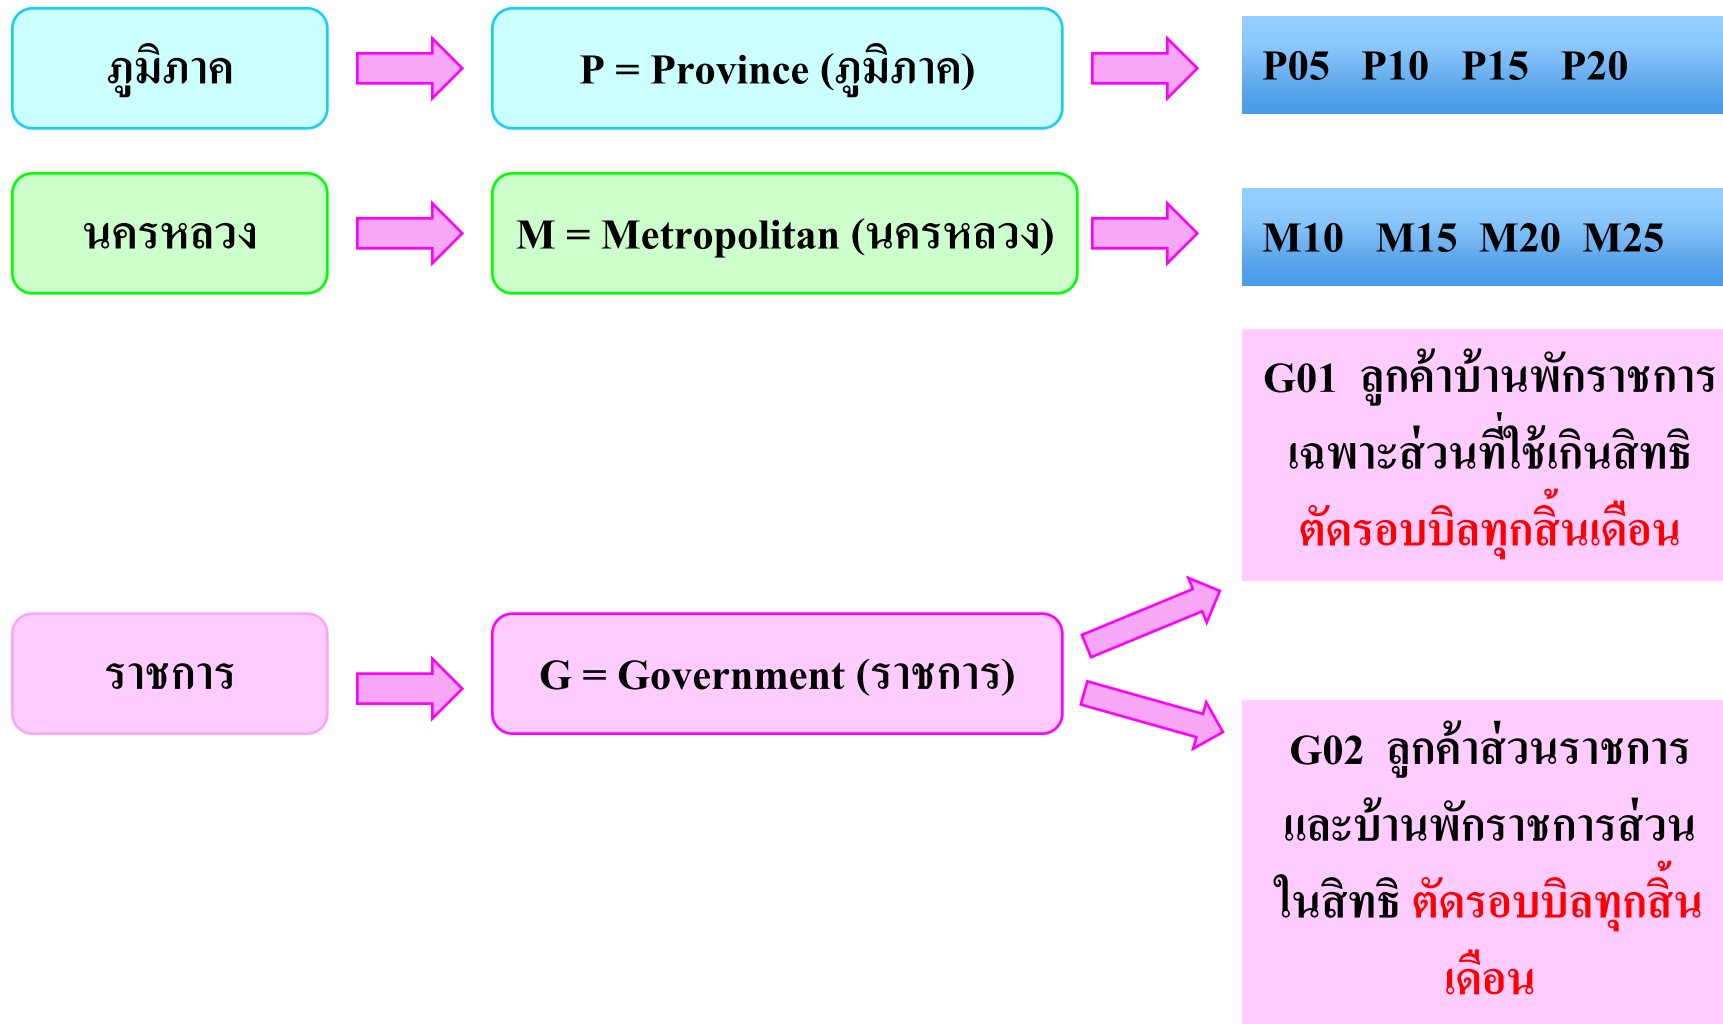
ภูมิภาค

P = Province (ภูมิภาค)

P05 P10 P15 P20

นครหลวง

M = Metropolitan (นครหลวง)

M10 M15 M20 M25

G01 ลูกค้าบ้านพักราชการ เฉพาะส่วนที่ใช้เกินสิทธิ ตัดรอบบิลทุกสิ้นเดือน

ราชการ

G = Government (ราชการ)

G02 ลูกค้าส่วนราชการ และบ้านพักราชการส่วนในสิทธิ ตัดรอบบิลทุกสิ้นเดือน